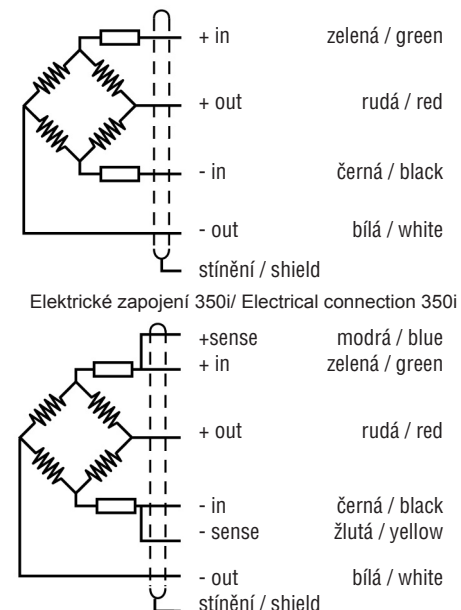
+ in zelená / green

+ out rudá / red

- in černá / black

- out bílá / white

stínění / shield

Elektrické zapojení 350i/ Electrical connection 350i

+sense modrá / blue
+ in zelená / green

+ out rudá / red

- in černá / black
- sense žlutá / yellow

- out bílá / white
stínění / shield